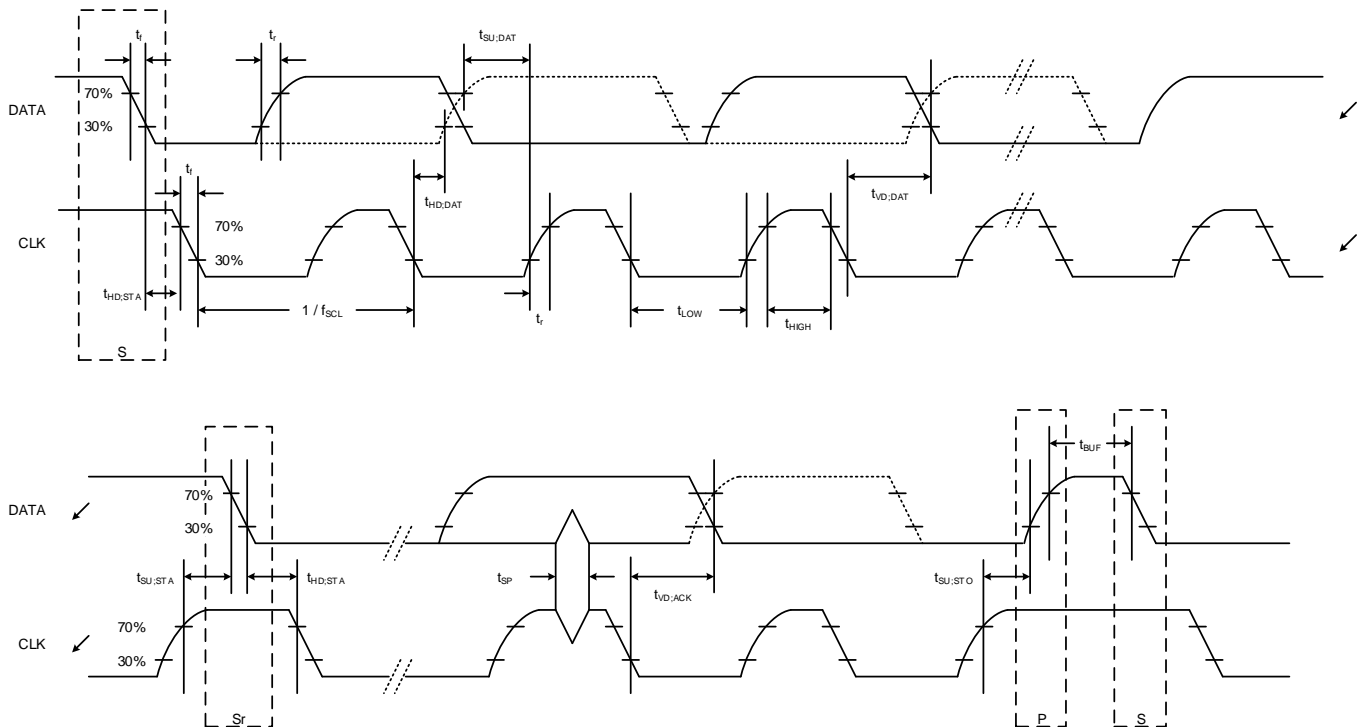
$t_f$
$t_r$
$t_{SU;DAT}$
DATA
70%
30%
$t_f$
$t_{HD;DAT}$
$t_{VD;DAT}$
CLK
70%
30%
$t_{HD;STA}$
$1 / f_{SCL}$
$t_r$
$t_{LOW}$
$t_{HIGH}$
S

$t_{BUF}$
DATA
70%
30%
$t_{SU;STA}$
$t_{HD;STA}$
$t_{SP}$
$t_{VD;ACK}$
$t_{SU;STO}$
CLK
70%
30%
Sr
P
S